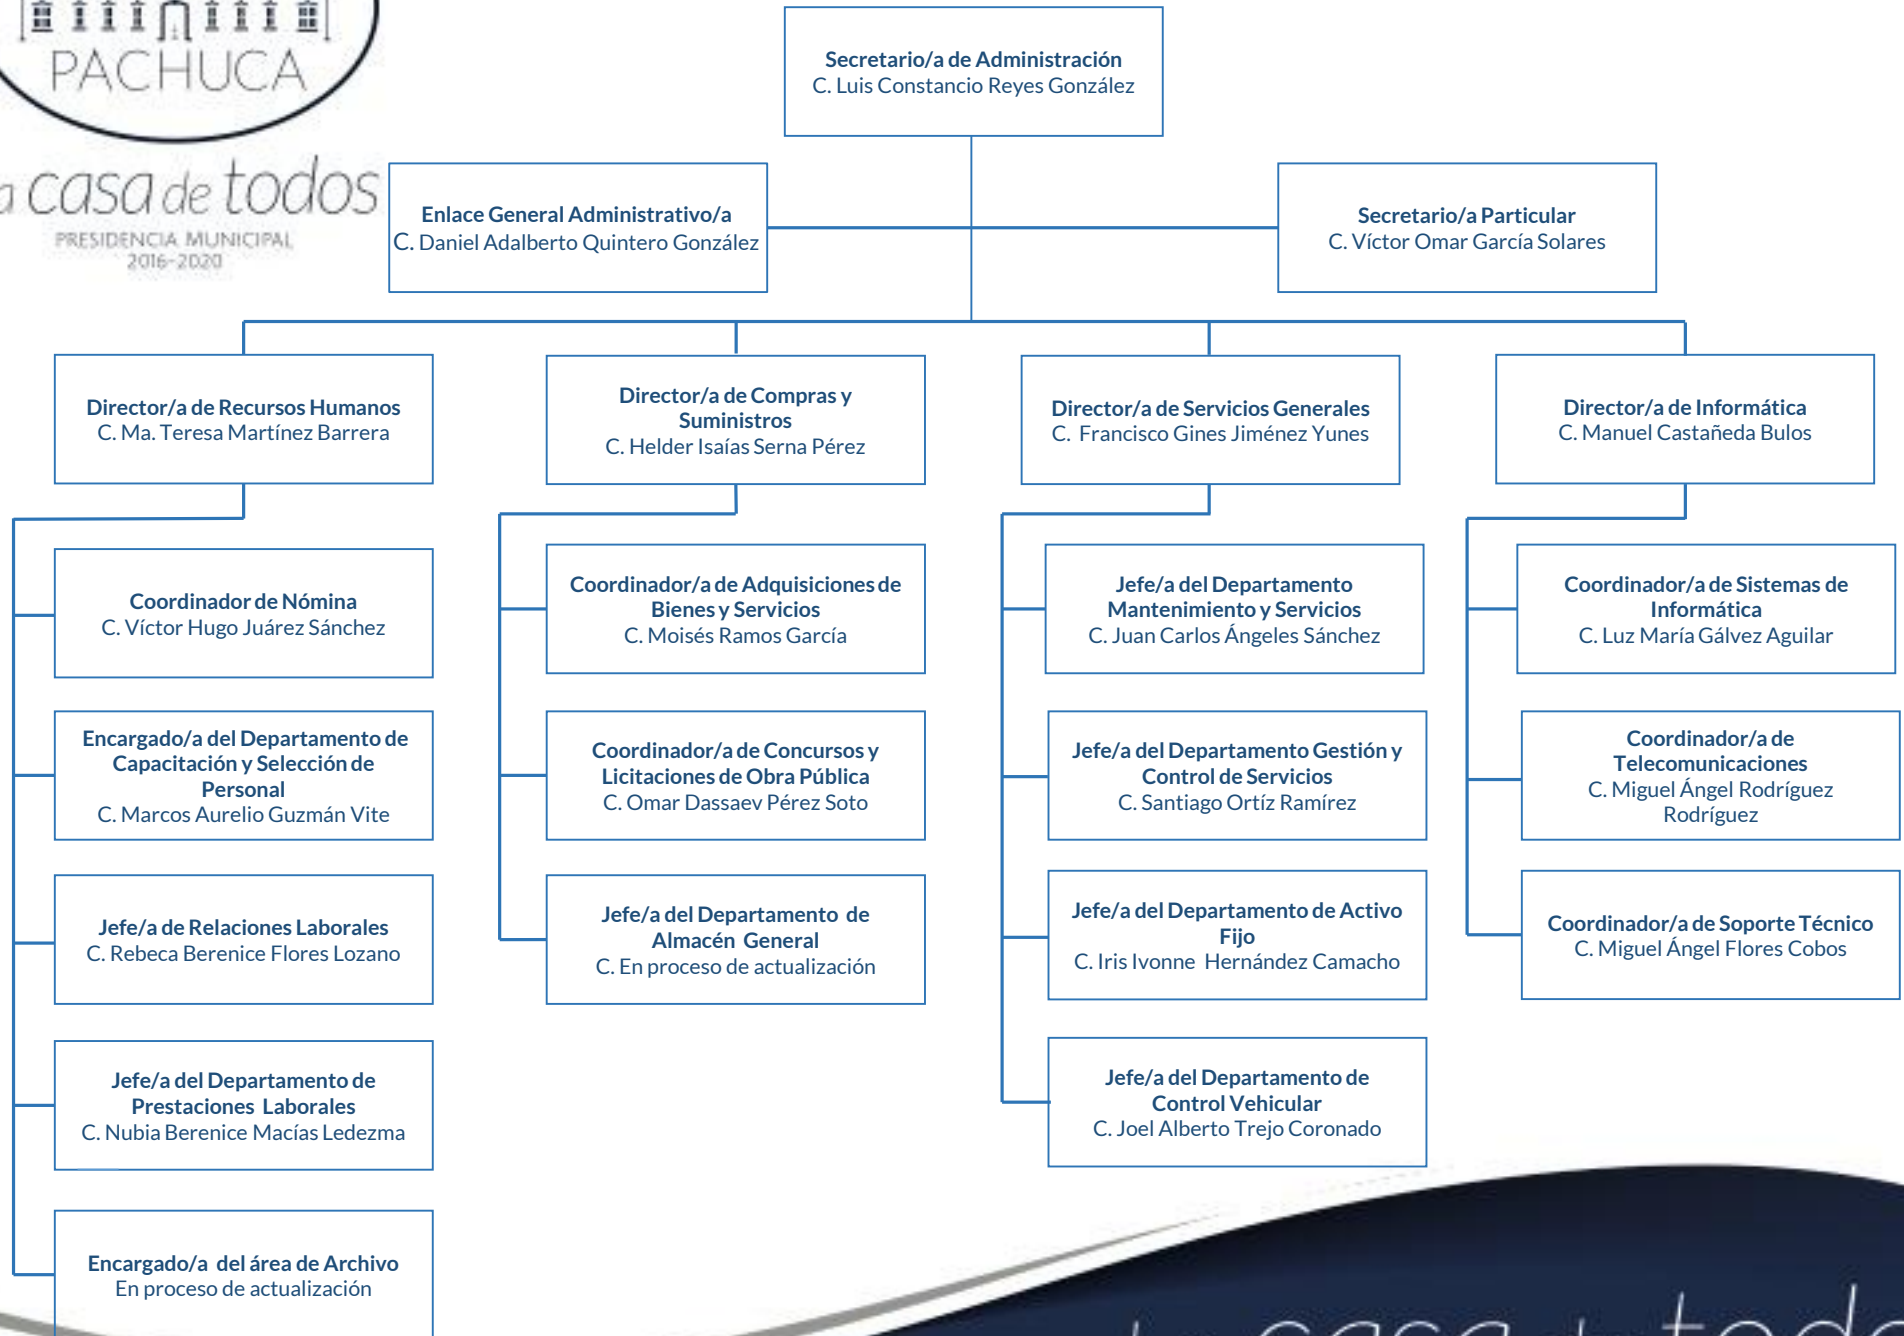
PACHUCA

a casa de todos
PRESIDENCIA MUNICIPAL
2016-2020

**Secretario/a de Administración**
C. Luis Constancio Reyes González

**Enlace General Administrativo/a**
C. Daniel Adalberto Quintero González

**Secretario/a Particular**
C. Víctor Omar García Solares

**Director/a de Recursos Humanos**
C. Ma. Teresa Martínez Barrera

**Coordinador de Nómina**
C. Víctor Hugo Juárez Sánchez

**Encargado/a del Departamento de Capacitación y Selección de Personal**
C. Marcos Aurelio Guzmán Vite

**Jefe/a de Relaciones Laborales**
C. Rebeca Berenice Flores Lozano

**Jefe/a del Departamento de Prestaciones Laborales**
C. Nubia Berenice Macías Ledezma

**Encargado/a del área de Archivo**
En proceso de actualización

**Director/a de Compras y Suministros**
C. Helder Isaías Serna Pérez

**Coordinador/a de Adquisiciones de Bienes y Servicios**
C. Moisés Ramos García

**Coordinador/a de Concursos y Licitaciones de Obra Pública**
C. Omar Dassaev Pérez Soto

**Jefe/a del Departamento de Almacén General**
C. En proceso de actualización

**Director/a de Servicios Generales**
C. Francisco Gines Jiménez Yunes

**Jefe/a del Departamento Mantenimiento y Servicios**
C. Juan Carlos Ángeles Sánchez

**Jefe/a del Departamento Gestión y Control de Servicios**
C. Santiago Ortíz Ramírez

**Jefe/a del Departamento de Activo Fijo**
C. Iris Ivonne Hernández Camacho

**Jefe/a del Departamento de Control Vehicular**
C. Joel Alberto Trejo Coronado

**Director/a de Informática**
C. Manuel Castañeda Bulos

**Coordinador/a de Sistemas de Informática**
C. Luz María Gálvez Aguilar

**Coordinador/a de Telecomunicaciones**
C. Miguel Ángel Rodríguez Rodríguez

**Coordinador/a de Soporte Técnico**
C. Miguel Ángel Flores Cobos

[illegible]